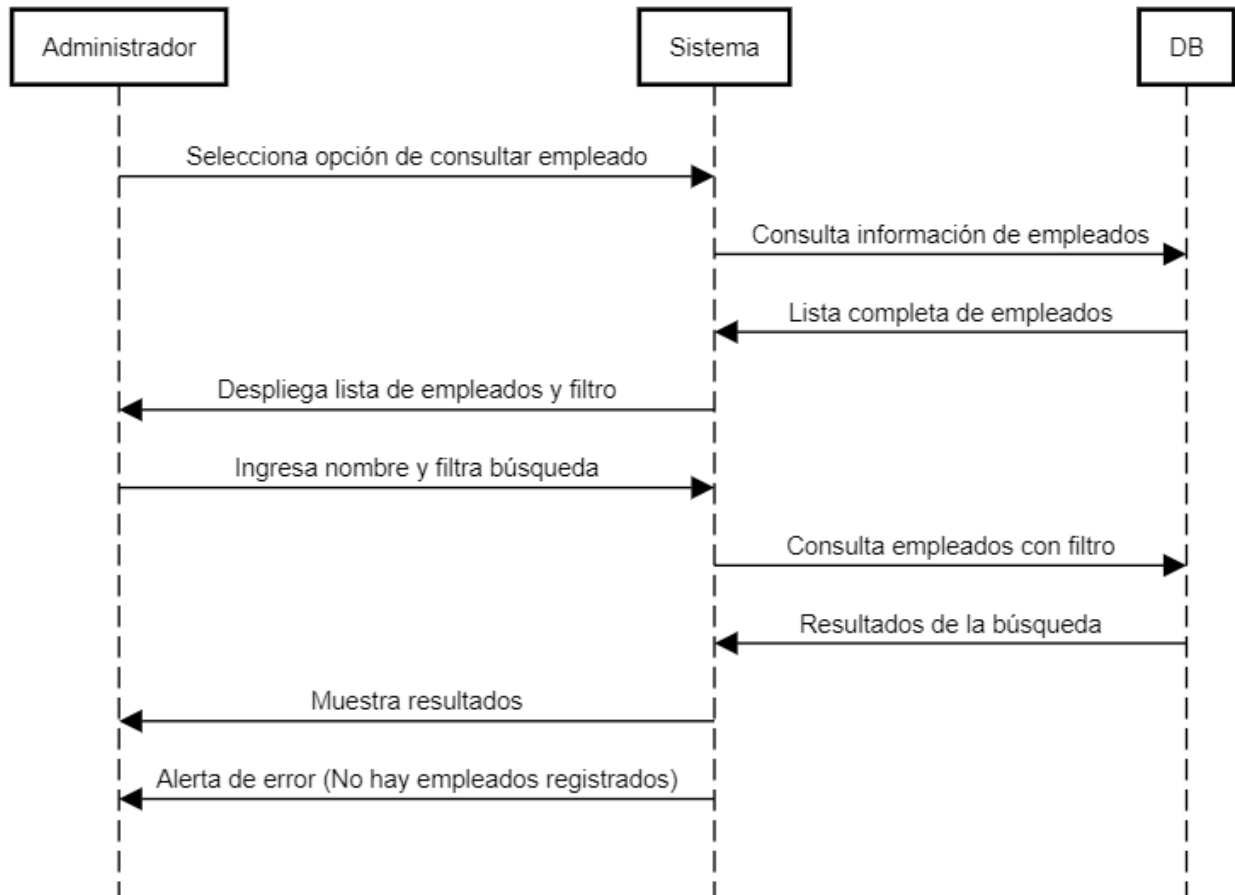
Administrador

Sistema

DB

Selecciona opción de consultar empleado

Consulta información de empleados

Lista completa de empleados

Despliega lista de empleados y filtro

Ingresa nombre y filtra búsqueda

Consulta empleados con filtro

Resultados de la búsqueda

Muestra resultados

Alerta de error (No hay empleados registrados)